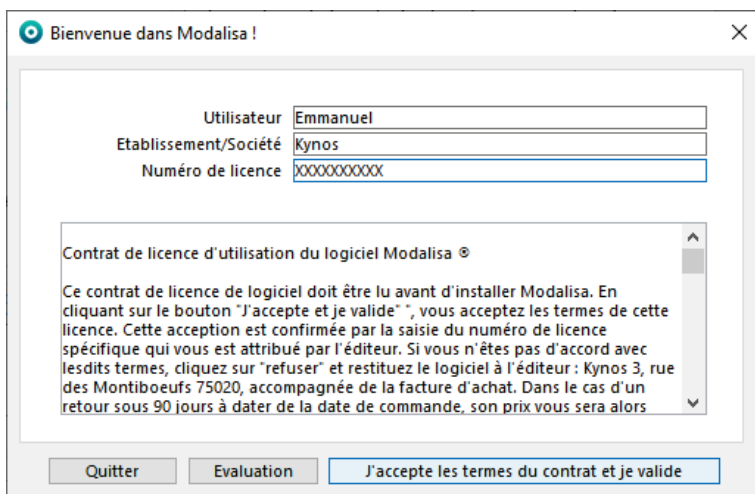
Bienvenue dans Modalisa !

Utilisateur Emmanuel
Etablissement/Société Kynos
Numéro de licence XXXXXXXXXX

Contrat de licence d'utilisation du logiciel Modalisa ®

Ce contrat de licence de logiciel doit être lu avant d'installer Modalisa. En cliquant sur le bouton "J'accepte et je valide" ", vous acceptez les termes de cette licence. Cette acception est confirmée par la saisie du numéro de licence spécifique qui vous est attribué par l'éditeur. Si vous n'êtes pas d'accord avec lesdits termes, cliquez sur "refuser" et restituez le logiciel à l'éditeur : Kynos 3, rue des Montiboeufs 75020, accompagnée de la facture d'achat. Dans le cas d'un retour sous 90 jours à dater de la date de commande, son prix vous sera alors

Quitter
Evaluation
J'accepte les termes du contrat et je valide